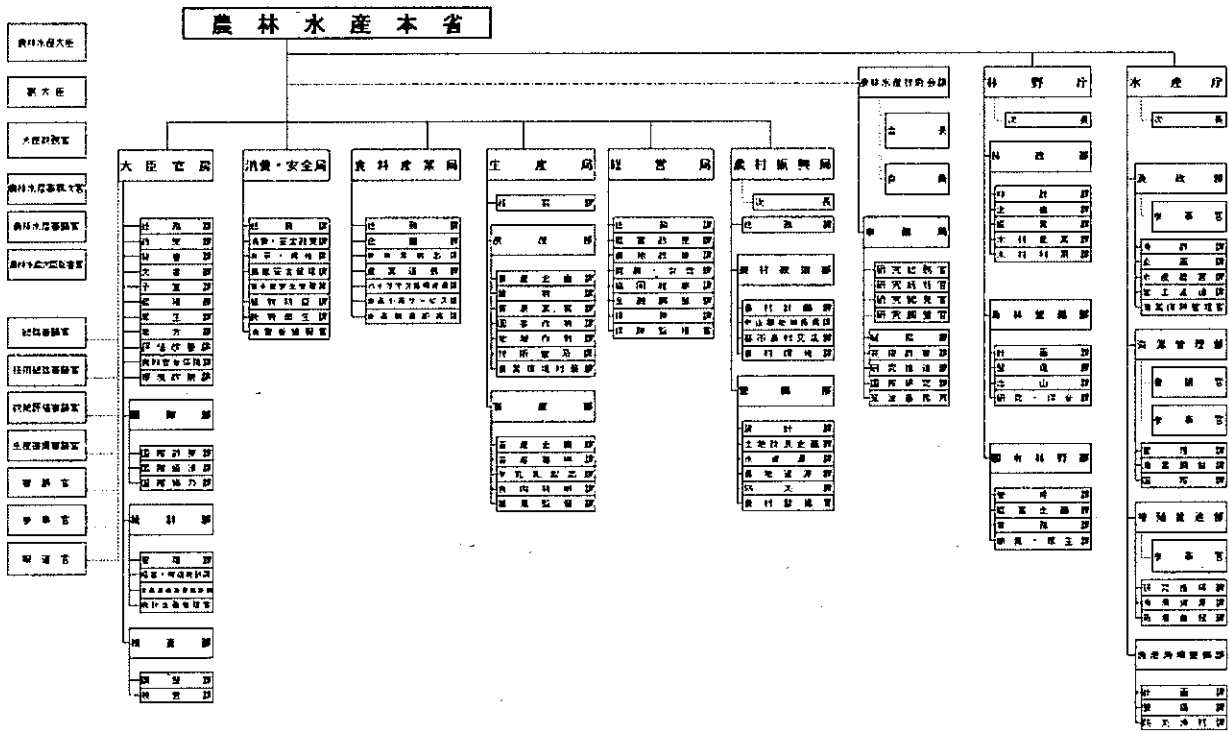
農林水産本省

農林水産大臣
副大臣
大臣政務官
農林水産事務次官
農林水産審議官
農林水産政策研究所

総括審議官
技術総括審議官
政策評価審議官
生産振興審議官
審議官
参事官
報道官

大臣官房
総務課
秘書課
文書課
予算課
経理課
情報課
地方課
環境政策課
食料安全保障課
環境政策課
国際部
国際政策課
国際協力課
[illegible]
統計部
管理課
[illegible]
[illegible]
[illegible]
検査部
調整課
検査課

消費・安全局
総務課
消費・安全政策課
農産安全管理課
畜水産安全管理課
植物防疫課
動物衛生課
表示・規格課

食料産業局
総務課
企画課
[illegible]
食品製造卸売課
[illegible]
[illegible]
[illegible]

生産局
総務課
農産部
穀物課
園芸作物課
地域作物課
技術普及課
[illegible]
畜産部
畜産企画課
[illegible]
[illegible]
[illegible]
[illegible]

経営局
総務課
経営政策課
農地政策課
就農・女性課
協同組合課
金融調整課
保険課
保険監理官

農村振興局
次長
総務課
農村政策部
農村計画課
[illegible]
都市農村交流課
農村環境課
整備部
設計課
土地改良企画課
水資源課
農地資源課
防災課
農村整備官

農林水産技術会議
会長
委員
事務局
研究総務官
研究統括官
研究開発官
研究調整官
総務課
研究推進課
研究推進課
国際研究課
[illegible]

林野庁
次長
林政部
企画課
経営課
木材産業課
木材利用課
森林整備部
計画課
整備課
治山課
研究・保全課
国有林野部
管理課
経営企画課
業務課
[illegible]

水産庁
次長
漁政部
参事官
企画課
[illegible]
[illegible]
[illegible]
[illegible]
資源管理部
審議官
参事官
管理課
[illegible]
国際課
増殖推進部
参事官
研究指導課
漁場資源課
栽培養殖課
漁港漁場整備部
計画課
整備課
防災漁村課